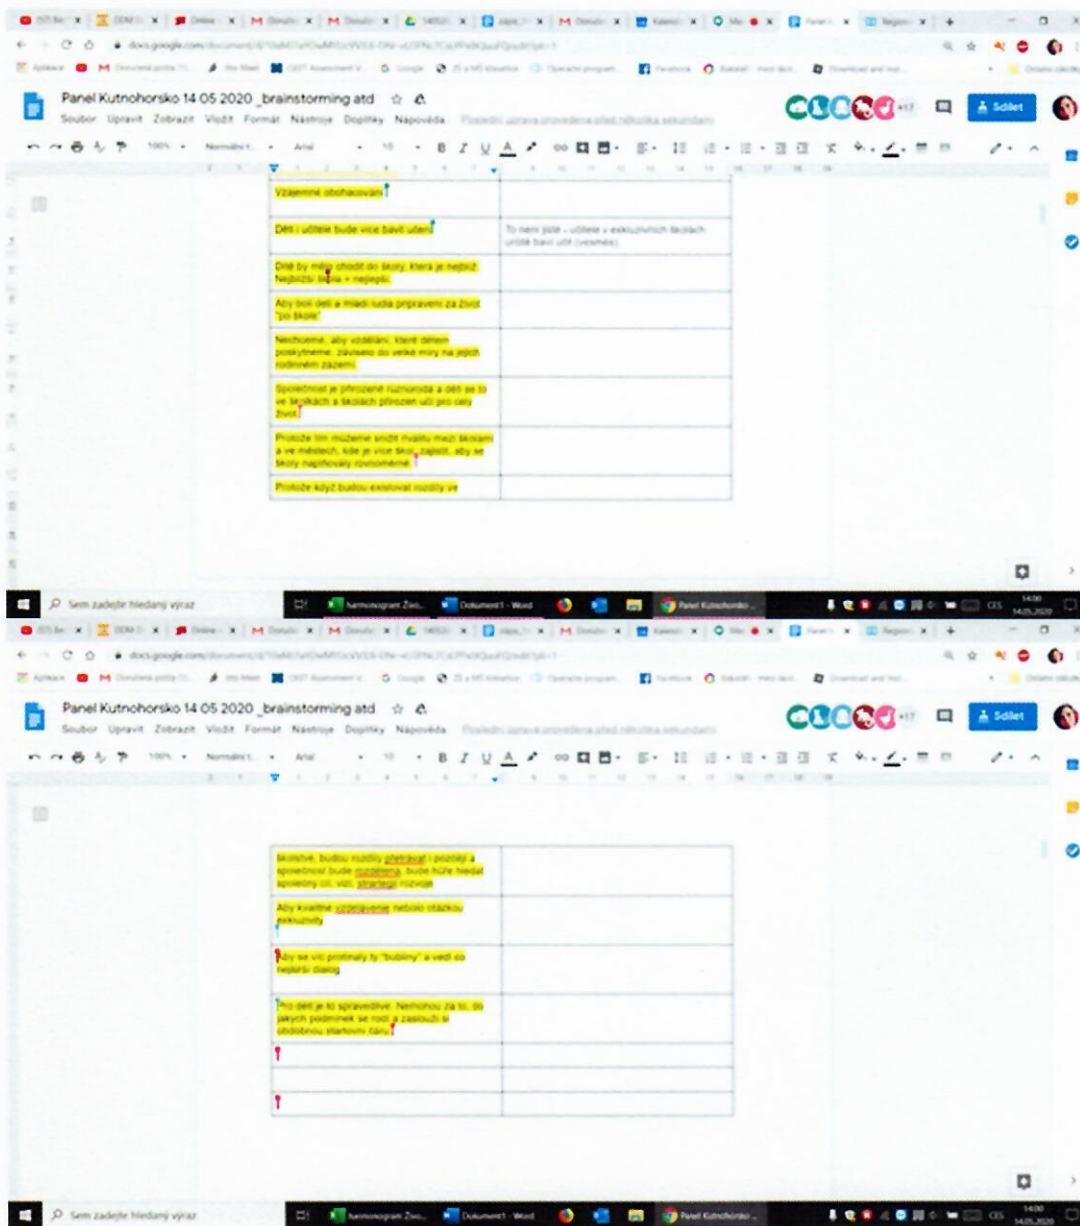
Panel Kutnohorsko 14 05 2020 _brainstorming atd

Soubor Upravit Zobrazit Vložit Formát Nástroje Doplňky Nápověda

Sdílet

| Vzájemné obohacování | |
|---|---|
| Děti i učitele bude více bavit učení | To není jisté - učitele v exkluzivních školách určitě baví učit (vesměs) |
| Děti by mohly chodit do školy, která je nejblíž. Nejbližší škola = nejlepší. | |
| Aby byli děti a mladí lidé připraveni za život "po škole" | |
| Nechceme, aby vzdělání, které dětem poskytneme, záviselo do velké míry na jejich rodinném zázemí | |
| Společnost je přirozeně různorodá a děti se to ve školkách a školách přirozeně učí pro celý život | |
| Protože tím můžeme snížit rivalitu mezi školami a ve městech, kde je více škol, zajistit, aby se školy naplňovaly rovnoměrně | |
| Protože když budou existovat rozdíly ve | |

Sem zadejte hledaný výraz

harmonogram Živo... Dokument1 - Word Panel Kutnohorsko ...

Panel Kutnohorsko 14 05 2020 _brainstorming atd

Soubor Upravit Zobrazit Vložit Formát Nástroje Doplňky Nápověda

Sdílet

| školství, budou rozdíly přetrvávat i později a společnost bude rozdělená, bude hůře hledat společný cíl, vizi, strategii rozvoje | |
|---|---|
| Aby kvalitně vzdělávání nebylo otázkou exkluzivity | |
| Aby se víc protínaly ty "bubliny" a vedl se nejlepší dialog | |
| Pro děti je to spravedlivé. Nemohou za to, do jakých podmínek se rodí a zaslouží si obdobnou startovní čáru. | |
| | |
| | |
| | |

Sem zadejte hledaný výraz

harmonogram Živo... Dokument1 - Word Panel Kutnohorsko ...